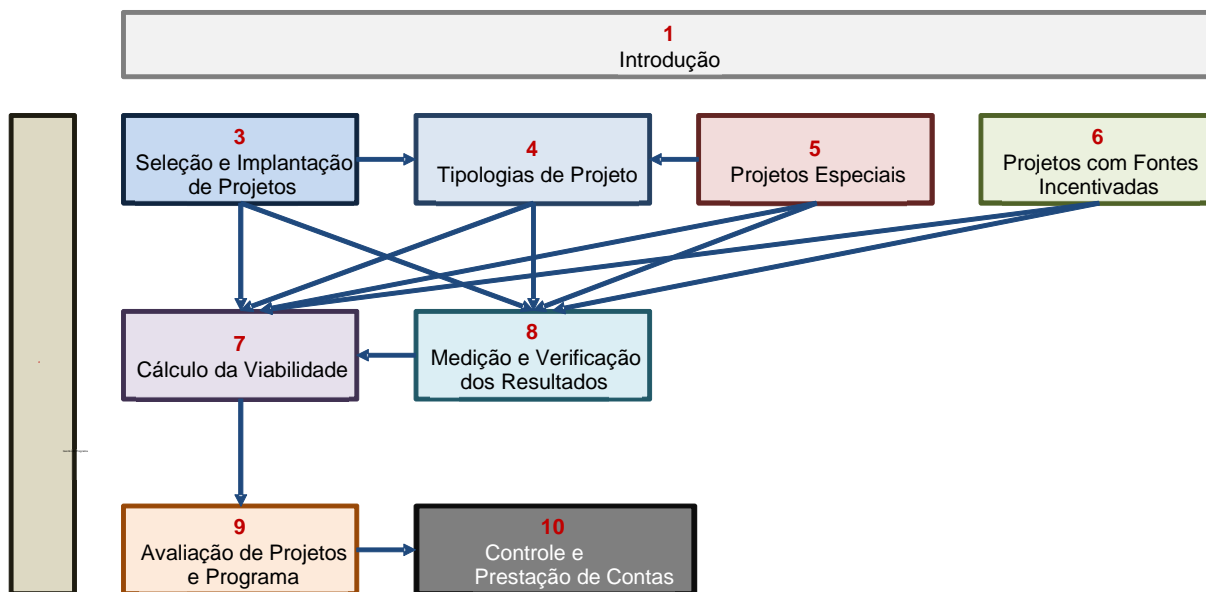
1
Introdução

3
Seleção e Implantação de Projetos

4
Tipologias de Projeto

5
Projetos Especiais

6
Projetos com Fontes Incentivadas

7
Cálculo da Viabilidade

8
Medição e Verificação dos Resultados

9
Avaliação de Projetos e Programa

10
Controle e Prestação de Contas